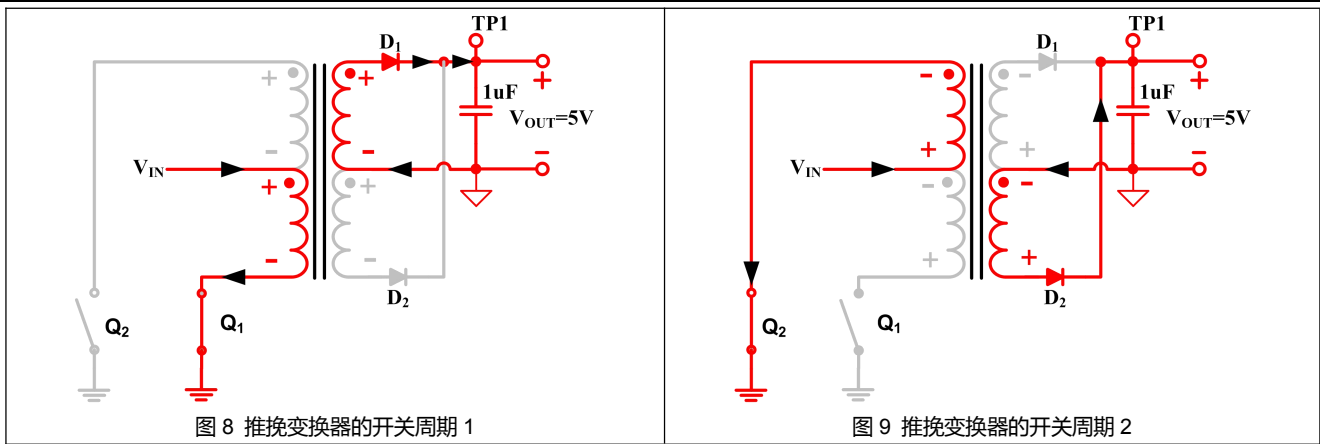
TP1
$D_1$
+
+
1uF
$V_{OUT}$=5V
-
$V_{IN}$
+
-
+
+
-
-
$D_2$
$Q_2$
$Q_1$

图 8 推挽变换器的开关周期 1

TP1
$D_1$
-
-
+
1uF
$V_{OUT}$=5V
+
+
-
$V_{IN}$
-
-
+
+
$D_2$
$Q_2$
$Q_1$

图 9 推挽变换器的开关周期 2